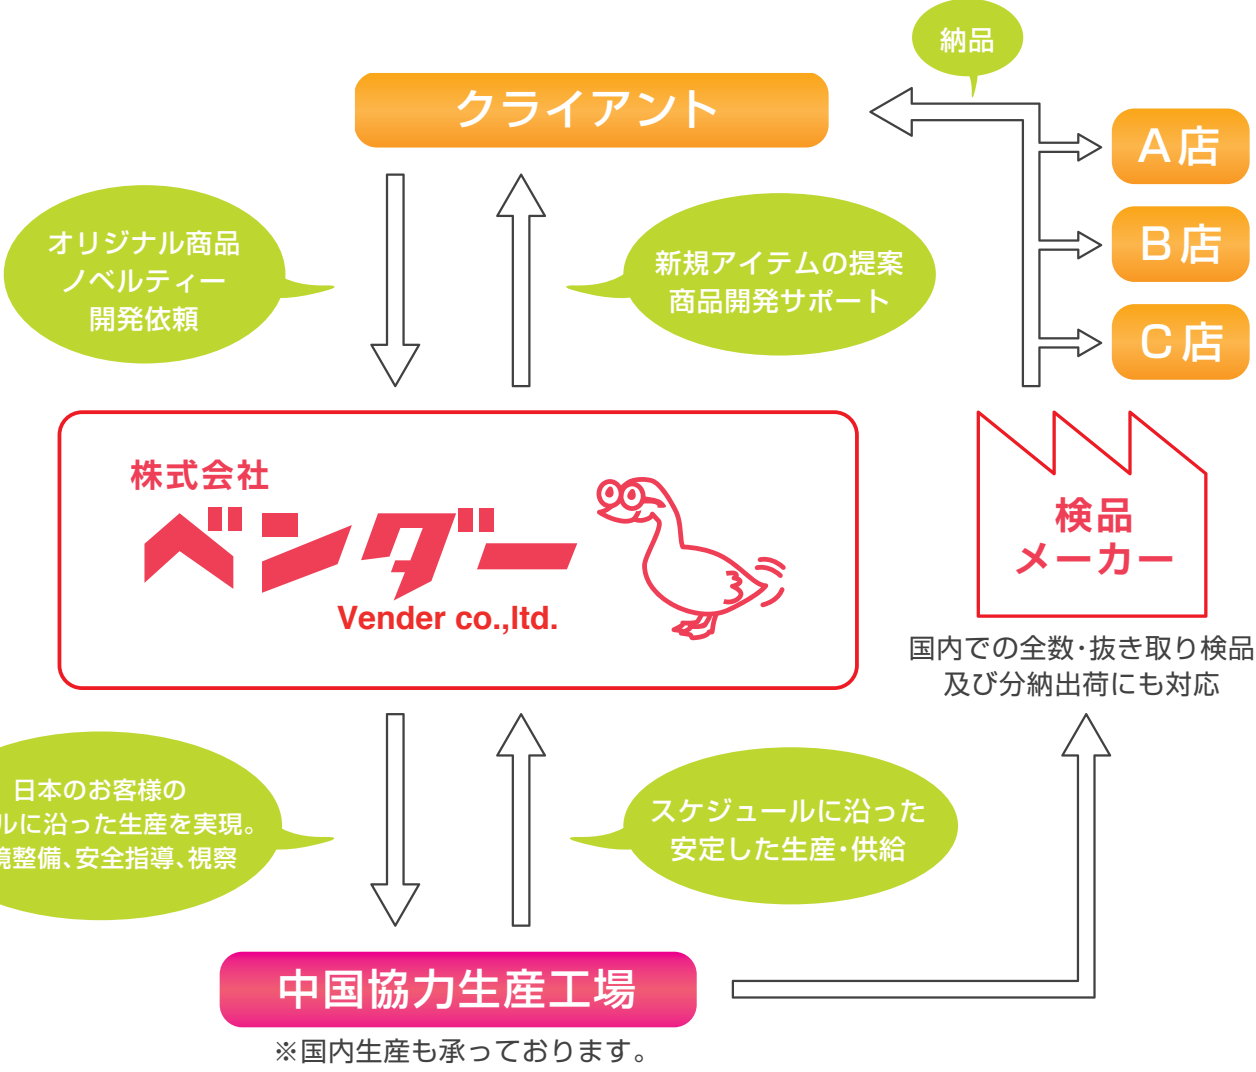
納品

クライアント

A店

B店

C店

オリジナル商品
ノベルティー
開発依頼

新規アイテムの提案
商品開発サポート

株式会社
ベンダー
Vender co.,ltd.

検品
メーカー

国内での全数・抜き取り検品
及び分納出荷にも対応

日本のお客様の
ルに沿った生産を実現。
境整備、安全指導、視察

スケジュールに沿った
安定した生産・供給

中国協力生産工場

※国内生産も承っております。